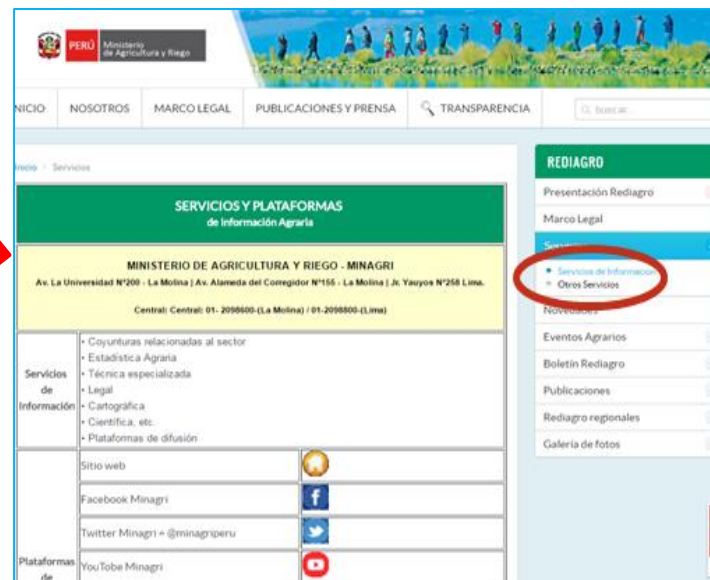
PERÚ Ministerio de Agricultura y Riego

NICIO NOSOTROS MARCO LEGAL PUBLICACIONES Y PRENSA TRANSPARENCIA buscar...

Inicio > Servicios

SERVICIOS Y PLATAFORMAS
de Información Agraria

MINISTERIO DE AGRICULTURA Y RIEGO - MINAGRI
Av. La Universidad N°200 - La Molina | Av. Alameda del Corregidor N°155 - La Molina | Jr. Yauyos N°258 Lima.

Central: Central: 01- 2098600-(La Molina) / 01-2098800-(Lima)

| Servicios de Información | • Coyunturas relacionadas al sector<br>• Estadística Agraria<br>• Técnica especializada<br>• Legal<br>• Cartográfica<br>• Científica, etc.<br>• Plataformas de difusión | |
|---|---|---|
| Plataformas de | Sitio web | |
| | Facebook Minagri | f |
| | Twitter Minagri - @minagriperu | |
| | YouTobe Minagri | |

REDIAGRO
Presentación Rediagro
Marco Legal
Servicios
• Servicios de Información
• Otros Servicios
Novedades
Eventos Agrarios
Boletín Rediagro
Publicaciones
Rediagro regionales
Galería de fotos